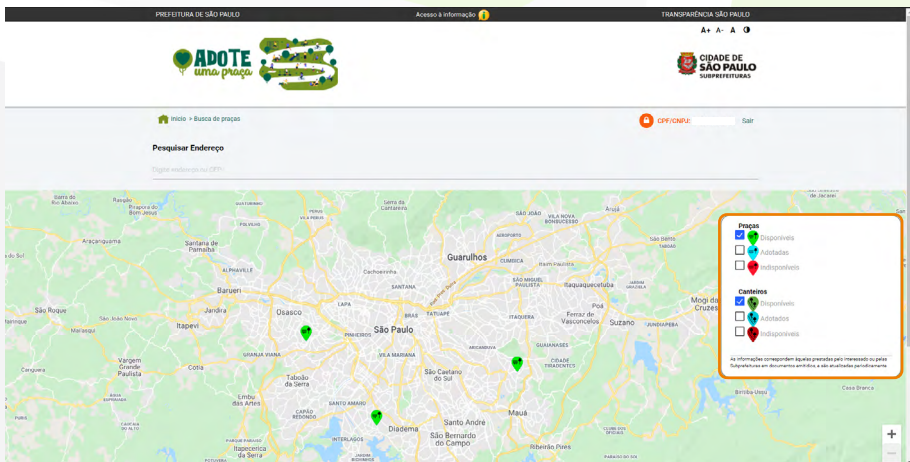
PREFEITURA DE SÃO PAULO

Acesso à informação

TRANSPARÊNCIA SÃO PAULO

A+ A- A

ADOTE uma praça

CIDADE DE SÃO PAULO SUBPREFEITURAS

Início > Busca de praças

CPF/CNPJ:

Sair

Pesquisar Endereço

Digite endereço ou CEP

Praças
Disponíveis
Adotadas
Indisponíveis

Canteiros
Disponíveis
Adotados
Indisponíveis

As informações correspondem àquelas prestadas pelo interessado ou pelas Subprefeituras em documentos antitidos, e são atualizadas periodicamente.

Guarulhos
Barueri
Osasco
São Paulo
Itaquaquecetuba
Ferraz de Vasconcelos
Suzano
Itapevi
Jandira
Carapicuíba
Cotia
Taboão da Serra
São Caetano do Sul
Santo André
Mauá
Diadema
São Bernardo do Campo
Embu das Artes
Itapecerica da Serra
Vargem Grande Paulista
Santana de Parnaíba
Cajamar
Caieiras
Mogi das Cruzes
São Roque
Aracariguama
Pirapora do Bom Jesus
Cachoeirinha
Santana
Lapa
Pinheiros
Vila Mariana
Interlagos
Alphaville
Granja Viana
Ribeirão Pires

+